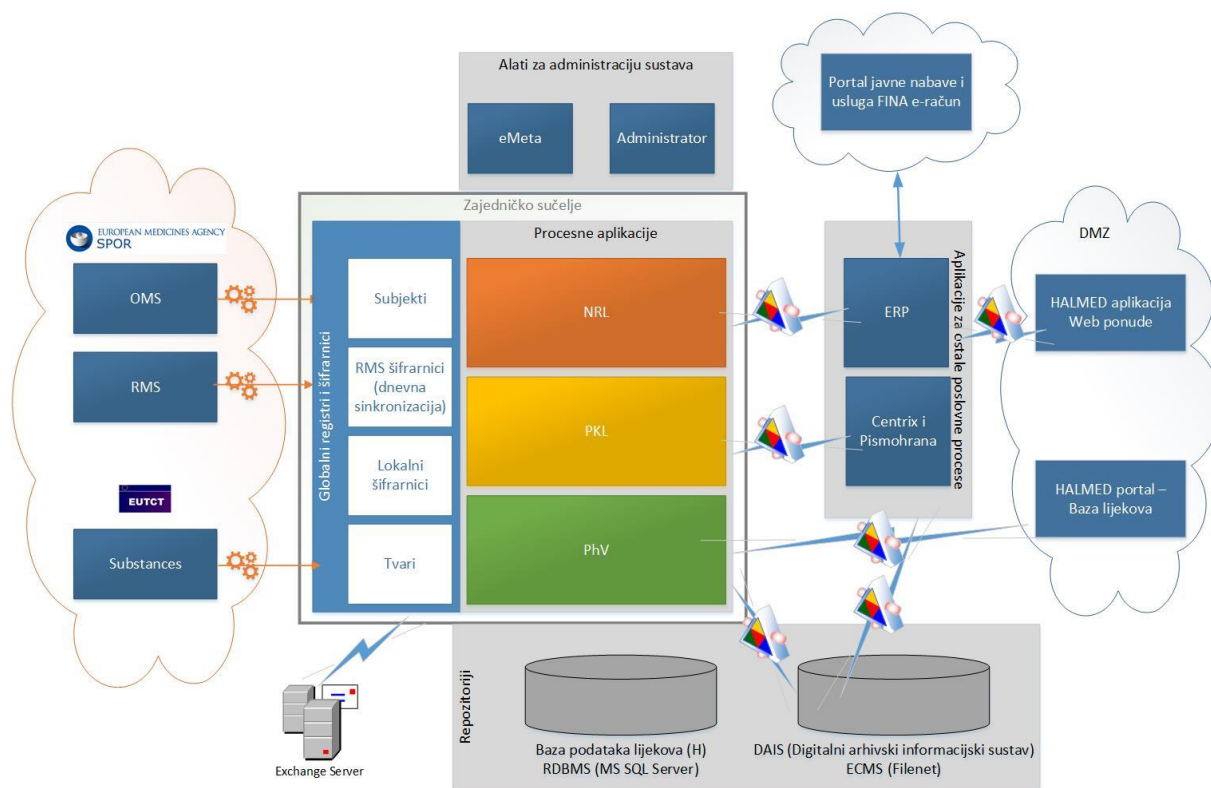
Alati za administraciju sustava

eMeta

Administrator

Portal javne nabave i usluga FINA e-račun

EUROPEAN MEDICINES AGENCY
SPOR

OMS

RMS

EUTCT

Substances

Zajedničko sučelje

Globalni registri i šifrarnici

Subjekti

RMS šifrarnici (dnevna sinkronizacija)

Lokalni šifrarnici

Tvari

Procesne aplikacije

NRL

PKL

PhV

Aplikacije za ostale poslovne procese

ERP

Centrix i Pismohrana

DMZ

HALMED aplikacija Web ponude

HALMED portal – Baza lijekova

Repozitoriji

Baza podataka lijekova (H)
RDBMS (MS SQL Server)

DAIS (Digitalni arhivski informacijski sustav)
ECMS (Filenet)

Exchange Server